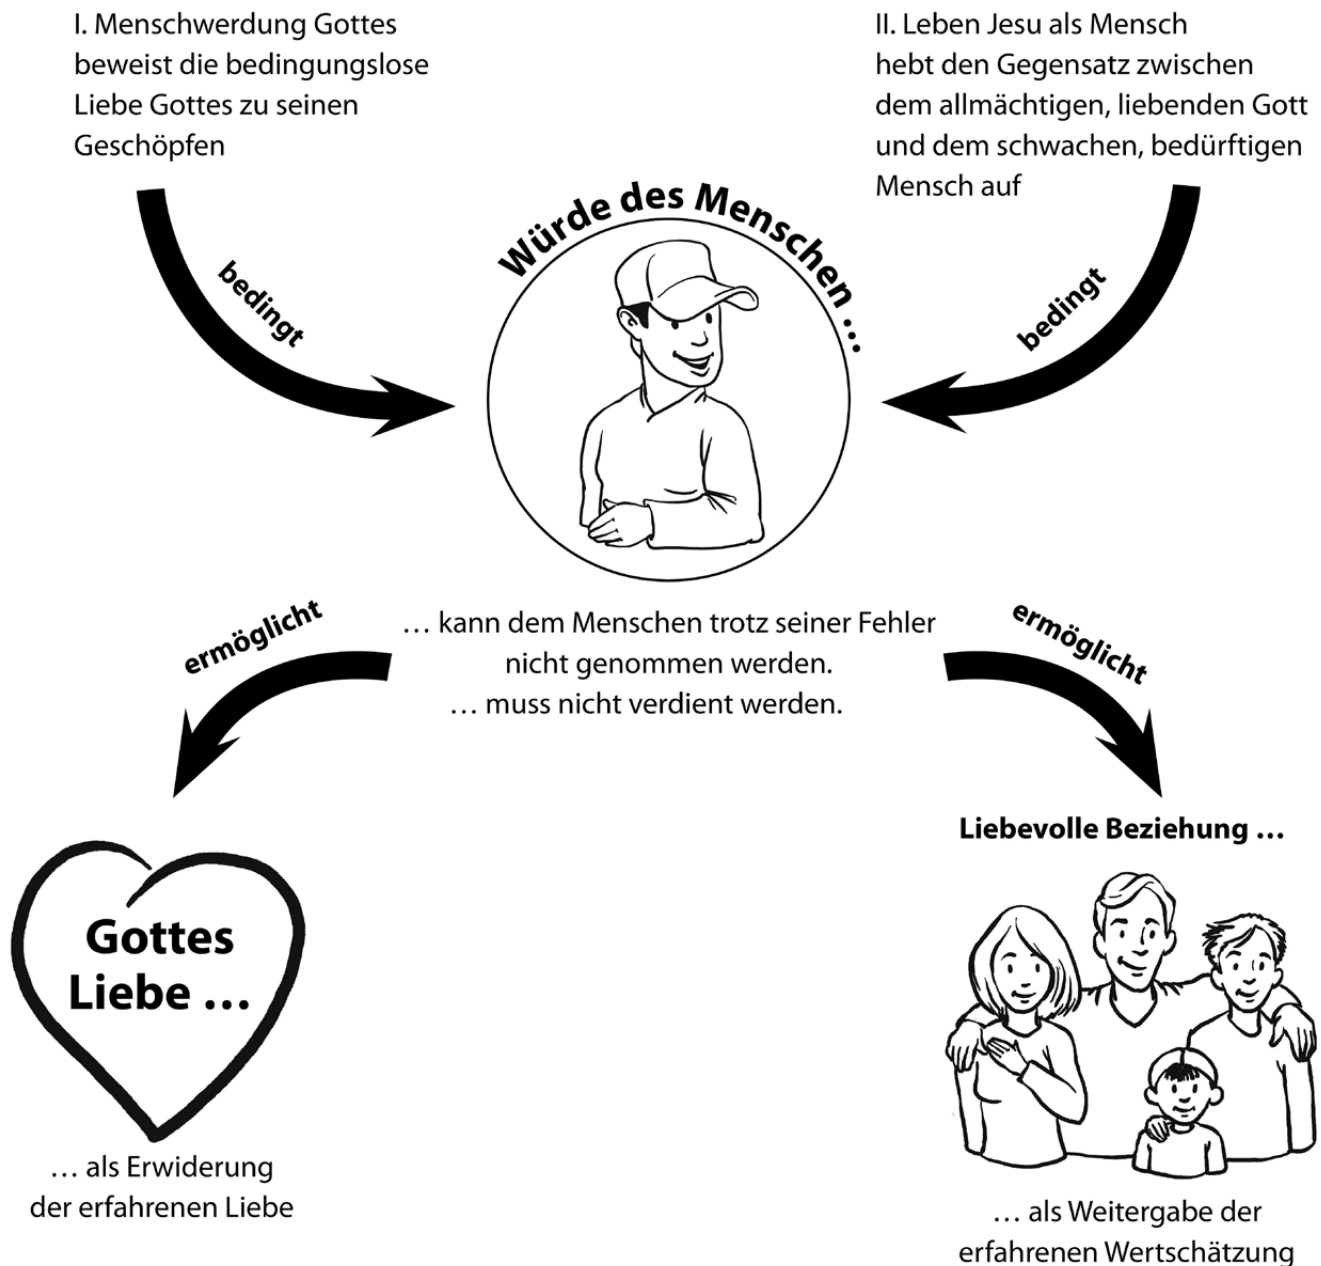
I. Menschwerdung Gottes beweist die bedingungslose Liebe Gottes zu seinen Geschöpfen

II. Leben Jesu als Mensch hebt den Gegensatz zwischen dem allmächtigen, liebenden Gott und dem schwachen, bedürftigen Mensch auf

bedingt

Würde des Menschen …

bedingt

ermöglicht

… kann dem Menschen trotz seiner Fehler nicht genommen werden.
… muss nicht verdient werden.

ermöglicht

Gottes Liebe …

… als Erwiderung der erfahrenen Liebe

Liebevolle Beziehung …

… als Weitergabe der erfahrenen Wertschätzung